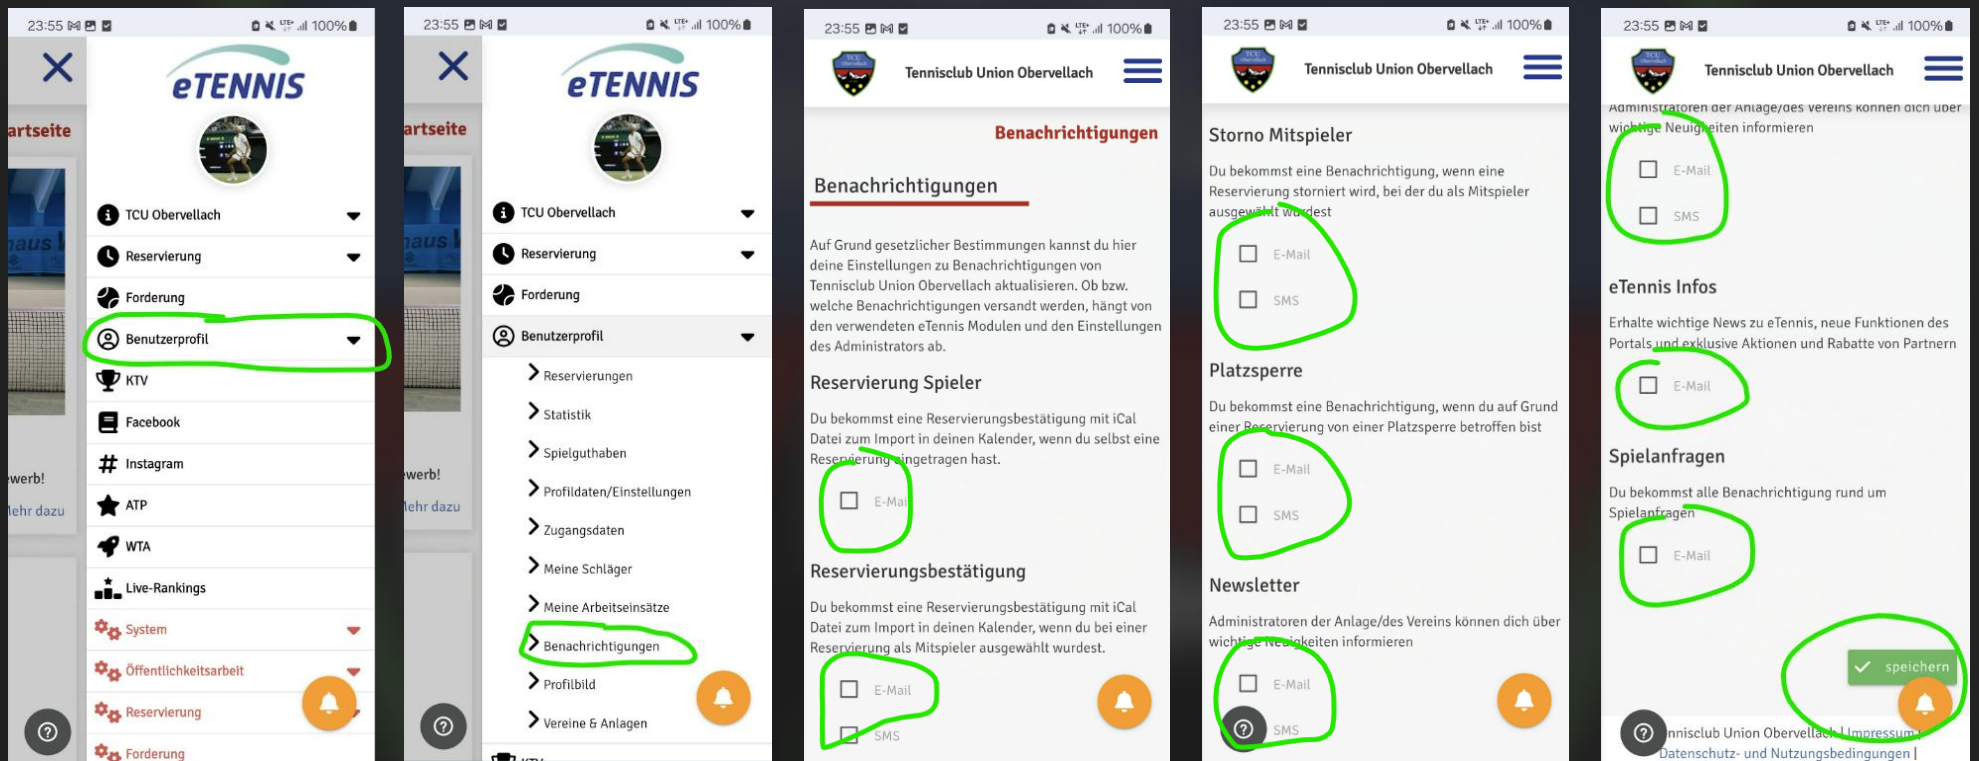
23:55 100%

artseite

aus

werb!
ehr dazu

eTENNIS

TCU Obervellach
Reservierung
Forderung
Benutzerprofil
KTV
Facebook
Instagram
ATP
WTA
Live-Rankings
System
Öffentlichkeitsarbeit
Reservierung
Forderung

23:55 100%

artseite

aus

werb!
ehr dazu

eTENNIS

TCU Obervellach
Reservierung
Forderung
Benutzerprofil
Reservierungen
Statistik
Spielguthaben
Profildaten/Einstellungen
Zugangsdaten
Meine Schläger
Meine Arbeitseinsätze
Benachrichtigungen
Profilbild
Vereine & Anlagen

23:55 100%

Tennisclub Union Obervellach

Benachrichtigungen

Benachrichtigungen

Auf Grund gesetzlicher Bestimmungen kannst du hier deine Einstellungen zu Benachrichtigungen von Tennisclub Union Obervellach aktualisieren. Ob bzw. welche Benachrichtigungen versandt werden, hängt von den verwendeten eTennis Modulen und den Einstellungen des Administrators ab.

Reservierung Spieler

Du bekommst eine Reservierungsbestätigung mit iCal Datei zum Import in deinen Kalender, wenn du selbst eine Reservierung eingetragen hast.

E-Mail

Reservierungsbestätigung

Du bekommst eine Reservierungsbestätigung mit iCal Datei zum Import in deinen Kalender, wenn du bei einer Reservierung als Mitspieler ausgewählt wurdest.

E-Mail
SMS

23:55 100%

Tennisclub Union Obervellach

Storno Mitspieler

Du bekommst eine Benachrichtigung, wenn eine Reservierung storniert wird, bei der du als Mitspieler ausgewählt wurdest

E-Mail
SMS

Platzsperre

Du bekommst eine Benachrichtigung, wenn du auf Grund einer Reservierung von einer Platzsperre betroffen bist

E-Mail
SMS

Newsletter

Administratoren der Anlage/des Vereins können dich über wichtige Neuigkeiten informieren

E-Mail
SMS

23:55 100%

Tennisclub Union Obervellach

Administratoren der Anlage/des Vereins können dich über wichtige Neuigkeiten informieren

E-Mail
SMS

eTennis Infos

Erhalte wichtige News zu eTennis, neue Funktionen des Portals und exklusive Aktionen und Rabatte von Partnern

E-Mail

Spielanfragen

Du bekommst alle Benachrichtigung rund um Spielanfragen

E-Mail

speichern

nnisclub Union Obervellach | Impressum | Datenschutz- und Nutzungsbedingungen |